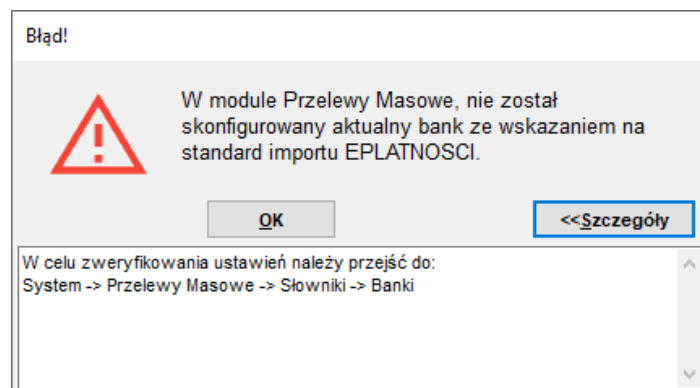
Błąd!

W module Przelewy Masowe, nie został skonfigurowany aktualny bank ze wskazaniem na standard importu EPLATNOSCI.

OK

<<Szczegóły

W celu zweryfikowania ustawień należy przejść do:
System -> Przelewy Masowe -> Słowniki -> Banki